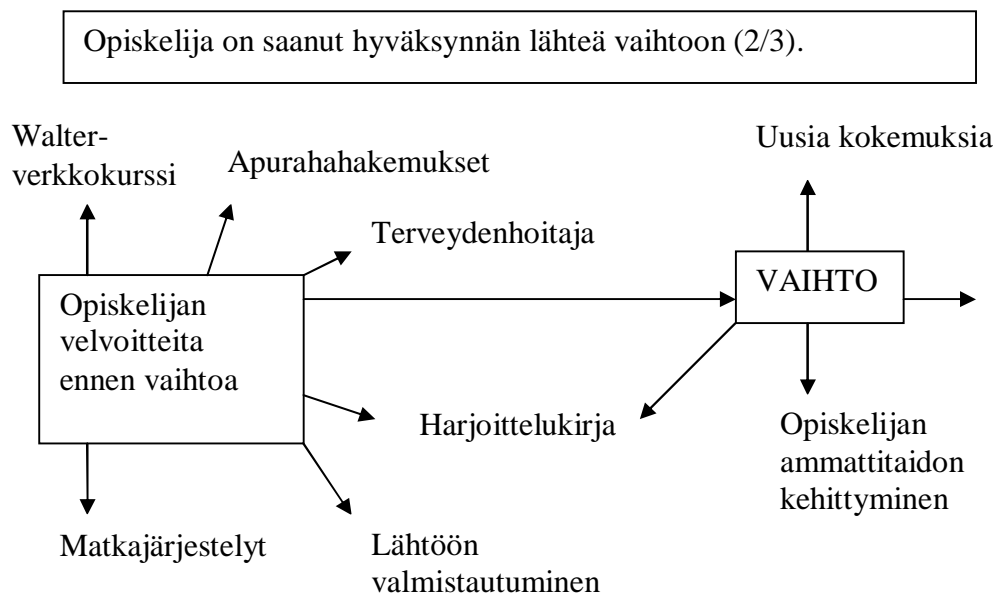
Opiskelija on saanut hyväksynnän lähteä vaihtoon (2/3).

Walter-verkkokurssi

Apurahahakemukset

Terveydenhoitaja

Uusia kokemuksia

Opiskelijan velvoitteita ennen vaihtoa

VAIHTO

Harjoittelukirja

Opiskelijan ammattitaidon kehittyminen

Matkajärjestelyt

Lähtöön valmistautuminen